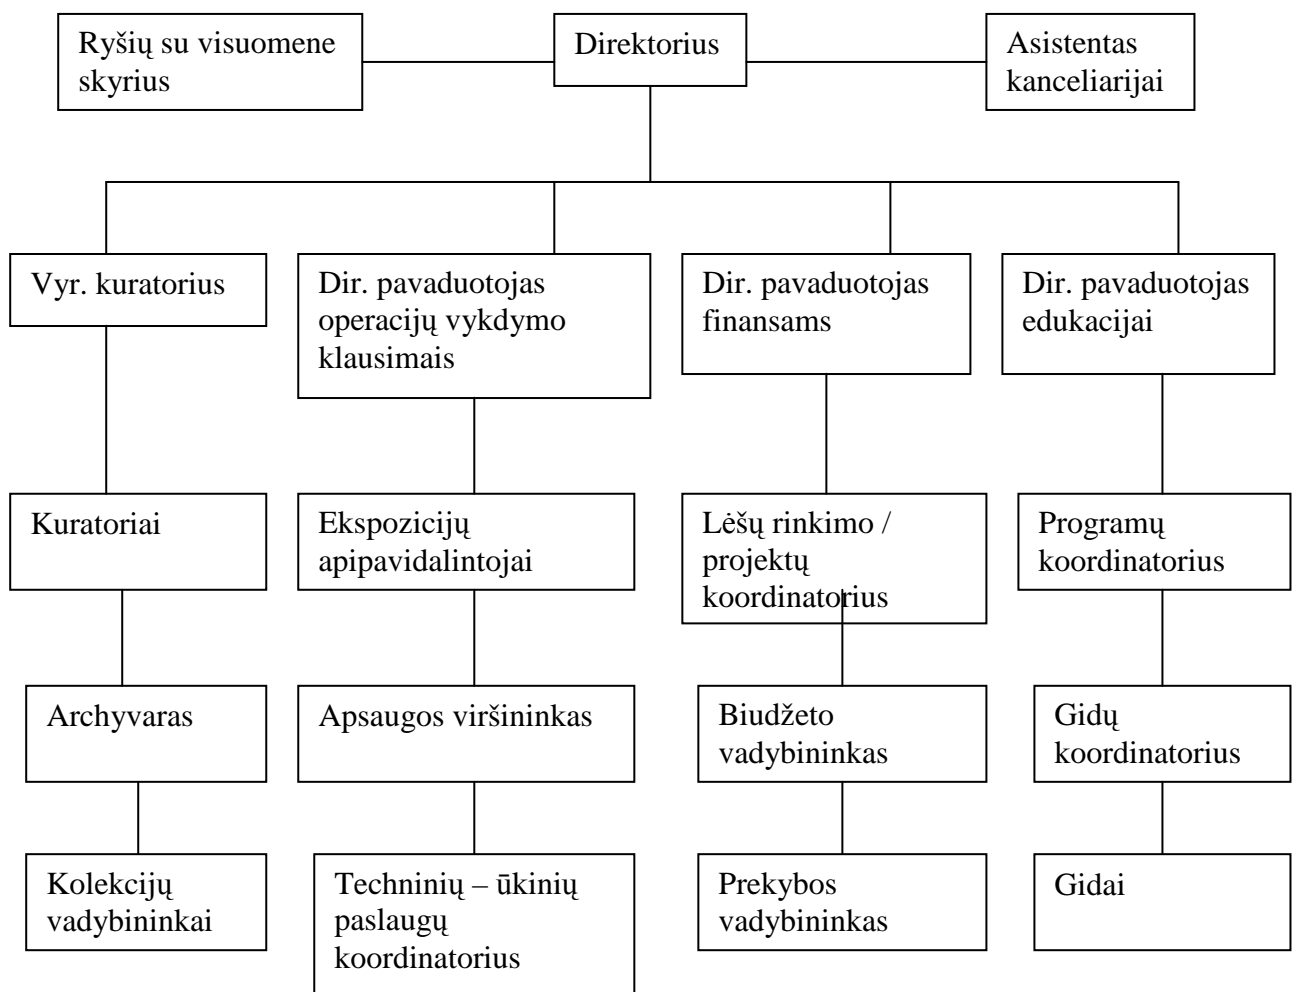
Ryšių su visuomene skyrius

Direktorius

Asistentas kanceliarijai

Vyr. kuratorius

Dir. pavaduotojas operacijų vykdymo klausimais

Dir. pavaduotojas finansams

Dir. pavaduotojas edukacijai

Kuratoriai

Ekspozicijų apipavidalintojai

Lėšų rinkimo / projektų koordinatorius

Programų koordinatorius

Archyvaras

Apsaugos viršininkas

Biudžeto vadybininkas

Gidų koordinatorius

Kolekcijų vadybininkai

Techninių – ūkinių paslaugų koordinatorius

Prekybos vadybininkas

Gidai